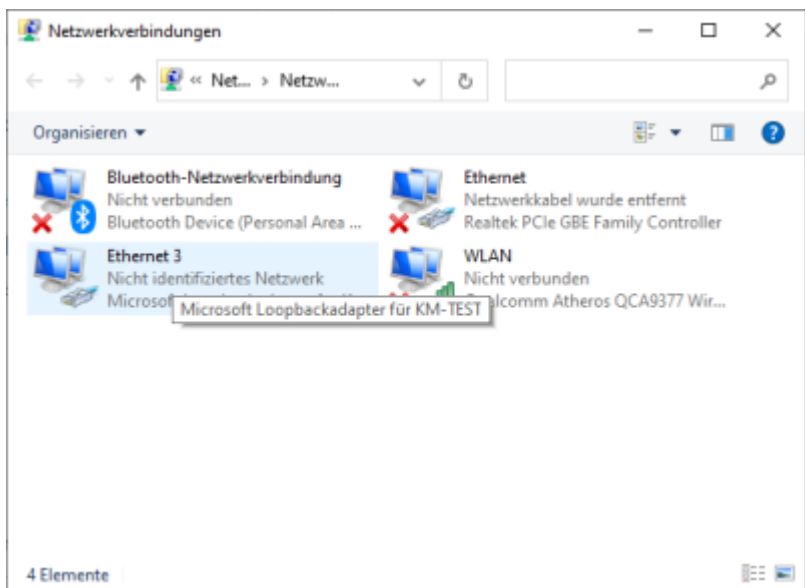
Netzwerkverbindungen

« Net... › Netzw...

Organisieren ▾

Bluetooth-Netzwerkverbindung
Nicht verbunden
Bluetooth Device (Personal Area ...

Ethernet
Netzwerkkabel wurde entfernt
Realtek PCIe GBE Family Controller

Ethernet 3
Nicht identifiziertes Netzwerk
Microsof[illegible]

Microsoft Loopbackadapter für KM-TEST

WLAN
Nicht verbunden
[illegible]alcomm Atheros QCA9377 Wir...

4 Elemente